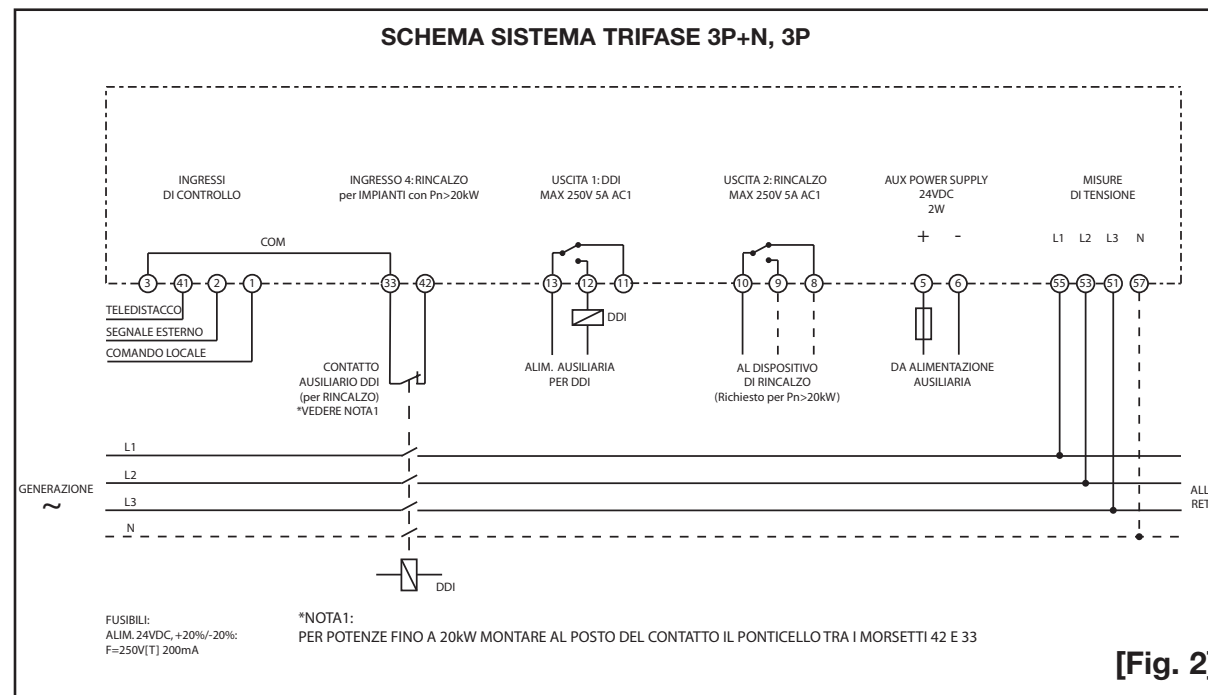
SCHEMA SISTEMA TRIFASE 3P+N, 3P

INGRESSI DI CONTROLLO

INGRESSO 4: RINCALZO per IMPIANTI con Pn>20kW

USCITA 1: DDI MAX 250V 5A AC1

USCITA 2: RINCALZO MAX 250V 5A AC1

AUX POWER SUPPLY 24VDC 2W

MISURE DI TENSIONE

COM

+ -

L1 L2 L3 N

3 41 2 1 33 42 13 12 11 10 9 8 5 6 55 53 51 57

TELEDISTACCO

SEGNALE ESTERNO

COMANDO LOCALE

DDI

CONTATTO AUSILIARIO DDI (per RINCALZO) *VEDERE NOTA1

ALIM. AUSILIARIA PER DDI

AL DISPOSITIVO DI RINCALZO (Richiesto per Pn>20kW)

DA ALIMENTAZIONE AUSILIARIA

L1

L2

GENERAZIONE
~

L3

N

ALL RET

DDI

FUSIBILI:
ALIM. 24VDC, +20%/-20%:
F=250V[T] 200mA

*NOTA1:
PER POTENZE FINO A 20kW MONTARE AL POSTO DEL CONTATTO IL PONTICELLO TRA I MORSETTI 42 E 33

[Fig. 2]